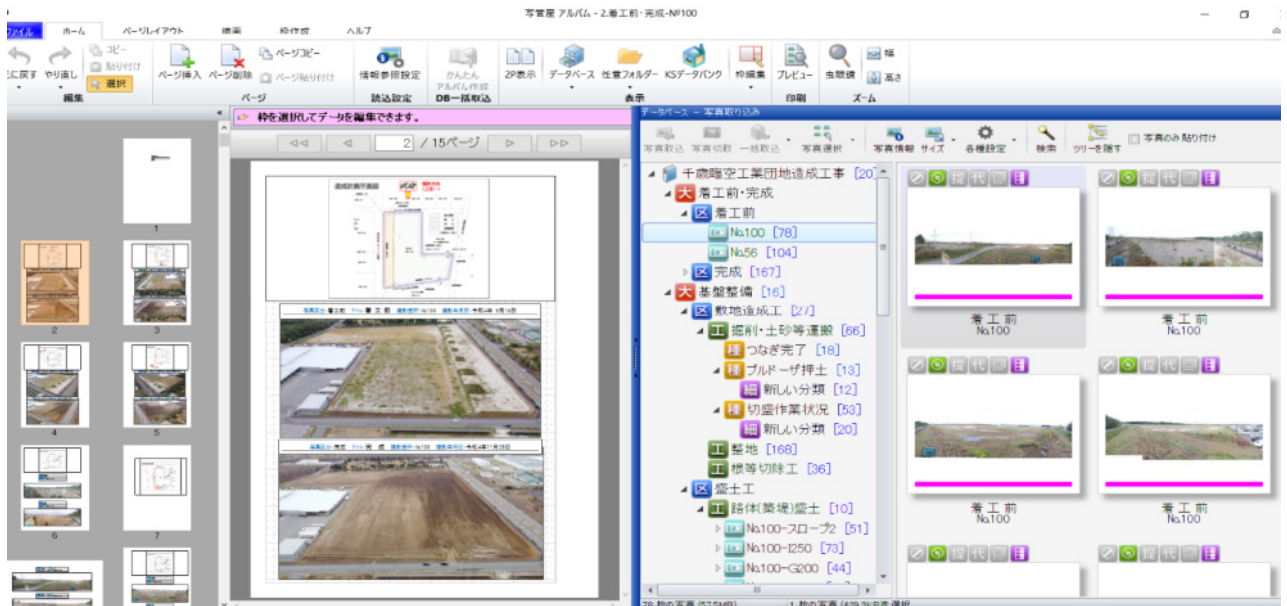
写管屋 アルバム - 2.着工前・完成-№100

ファイル ホーム ページレイアウト 編集 終作成 ヘルプ

元に戻す やり直し コピー 貼り付け 選択
編集
ページ挿入 ページ削除 ページコピー ページ貼り付け
ページ
情報参照設定
読込設定
かんたん アルバム作成
DB一括取込
2P表示 データベース 任意フォルダー KSデータバンク
表示
枠編集 プレビュー
印刷
虫眼鏡 幅 高さ
ズーム

枠を選択してデータを編集できます。

2 / 15ページ

1 2 3 4 5 6 7

データベース - 写真取り込み
写真取込 写真切取 一括取込 写真選択 写真情報 サイズ 各種設定 検索 ツリーを隠す 写真のみ貼り付け

千歳臨空工業団地造成工事 [20]
大 着工前・完成
区 着工前
№100 [78]
№56 [104]
区 完成 [167]
大 基盤整備 [16]
区 敷地造成工 [27]
工 掘削・土砂等運搬 [66]
種 つなぎ完了 [18]
種 ブルドーザ押土 [13]
細 新しい分類 [12]
種 切盛作業状況 [53]
細 新しい分類 [20]
工 整地 [168]
工 根等切除工 [36]
区 盛土工
工 路体(築堤)盛土 [10]
№100-スロープ2 [51]
№100-I250 [73]
№100-G200 [44]

着 工 前
№100
着 工 前
№100
着 工 前
№100
着 工 前
№100

78 枚の写真 (57.5MB) 1 枚の写真 (429.3KB)を選択